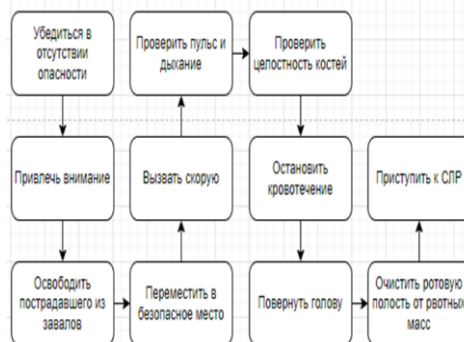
Убедиться в отсутствии опасности

Проверить пульс и дыхание

Проверить целостность костей

Привлечь внимание

Вызвать скорую

Остановить кровотечение

Приступить к СЛР

Освободить пострадавшего из завалов

Переместить в безопасное место

Повернуть голову

Очистить ротовую полость от рвотных масс